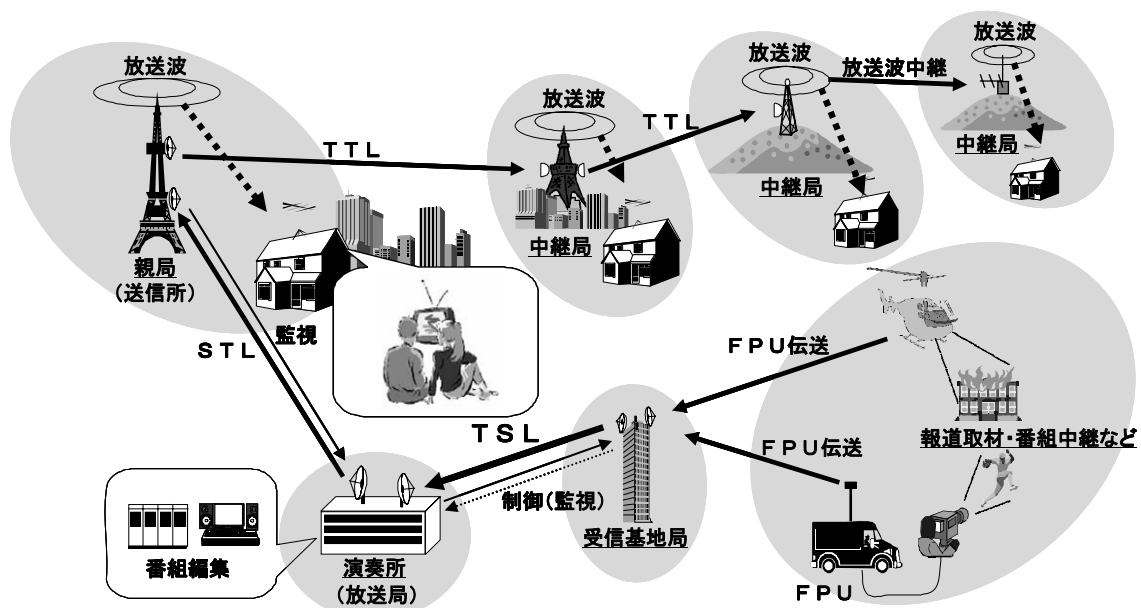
放送波

放送波

放送波

放送波中継

放送波

TTL

TTL

中継局

中継局

中継局

親局
(送信所)

監視

STL

FPU伝送

TSL

FPU伝送

報道取材・番組中継など

制御(監視)

受信基地局

番組編集

演奏所
(放送局)

FPU